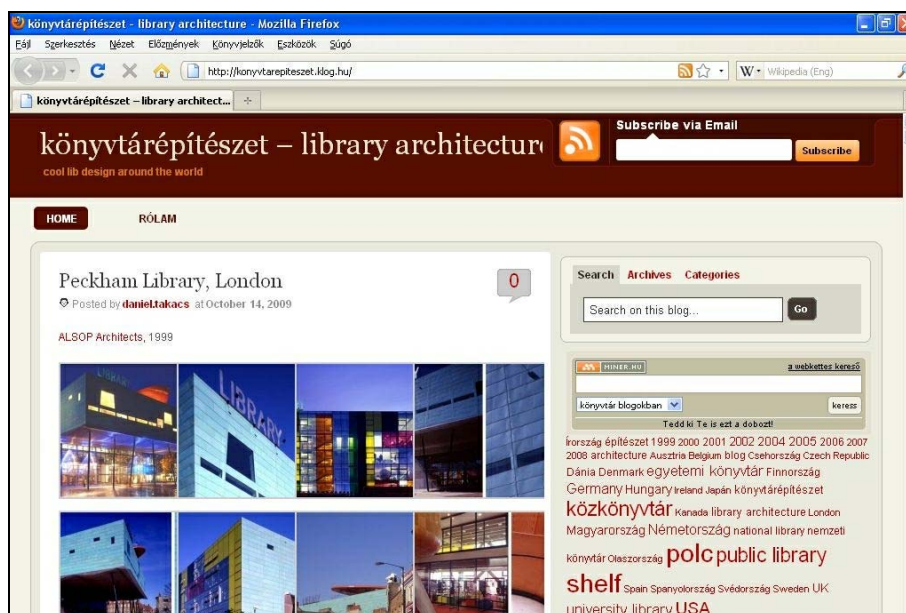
könyvtárépítészet - library architecture - Mozilla Firefox

Fájl Szerkesztés Nézet Előzmények Könyvjelzők Eszközök Súgó

http://konyvtarepiteszet.klog.hu/

W Wikipedia (Eng)

könyvtárépítészet – library architect...

könyvtárépítészet – library architectur

cool lib design around the world

Subscribe via Email

Subscribe

HOME

RÓLAM

Peckham Library, London

Posted by daniel.takacs at October 14, 2009

0

ALSOP Architects, 1999

LIBRARY

Search Archives Categories

Search on this blog...

Go

MINER.HU

a webkettes kereső

könyvtár blogokban

keress

Tedd ki Te is ezt a dobozt!

írország építészet 1999 2000 2001 2002 2004 2005 2006 2007 2008 architecture Ausztria Belgium blog Csehország Czech Republic Dánia Denmark egyetemi könyvtár Finnország Germany Hungary Ireland Japán könyvtárépítészet közkönyvtár Kanada library architecture London Magyarország Németország national library nemzeti könyvtár Olaszország polc public library shelf Spain Spanyolország Svédország Sweden UK university library USA